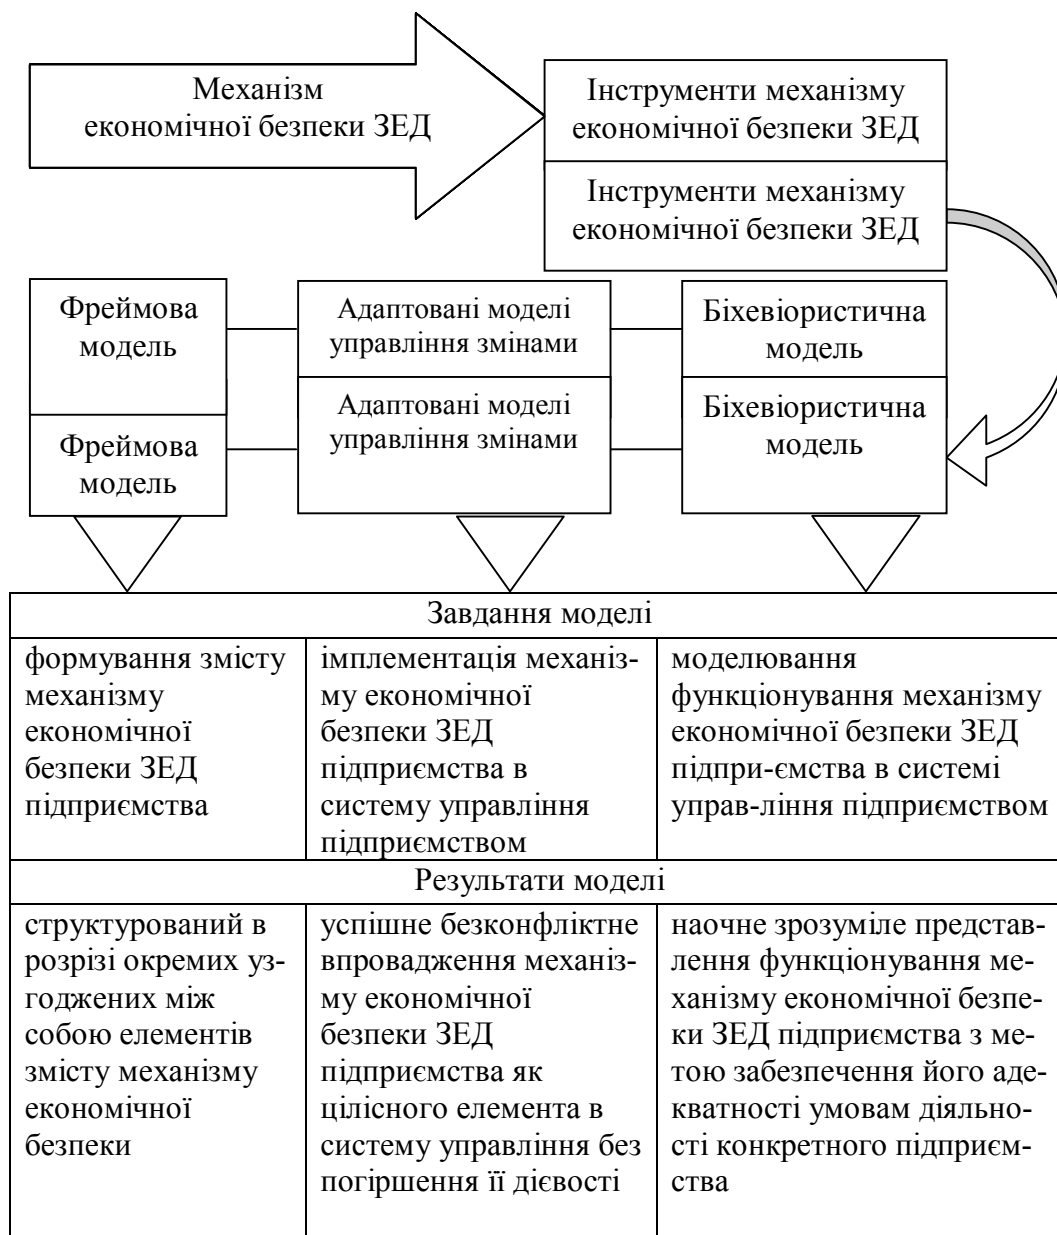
Механізм економічної безпеки ЗЕД

Інструменти механізму економічної безпеки ЗЕД

Інструменти механізму економічної безпеки ЗЕД

Фреймова модель

Фреймова модель

Адаптовані моделі управління змінами

Адаптовані моделі управління змінами

Біхевіористична модель

Біхевіористична модель

| Завдання моделі | | |
|---|---|---|
| формування змісту механізму економічної безпеки ЗЕД підприємства | імплементація механізму економічної безпеки ЗЕД підприємства в систему управління підприємством | моделювання функціонування механізму економічної безпеки ЗЕД підпри-ємства в системі управ-ління підприємством |
| Результати моделі | | |
| структурований в розрізі окремих узгоджених між собою елементів змісту механізму економічної безпеки | успішне безконфліктне впровадження механізму економічної безпеки ЗЕД підприємства як цілісного елемента в систему управління без погіршення її дієвості | наочне зрозуміле представлення функціонування механізму економічної безпеки ЗЕД підприємства з метою забезпечення його адекватності умовам діяльності конкретного підприємства |